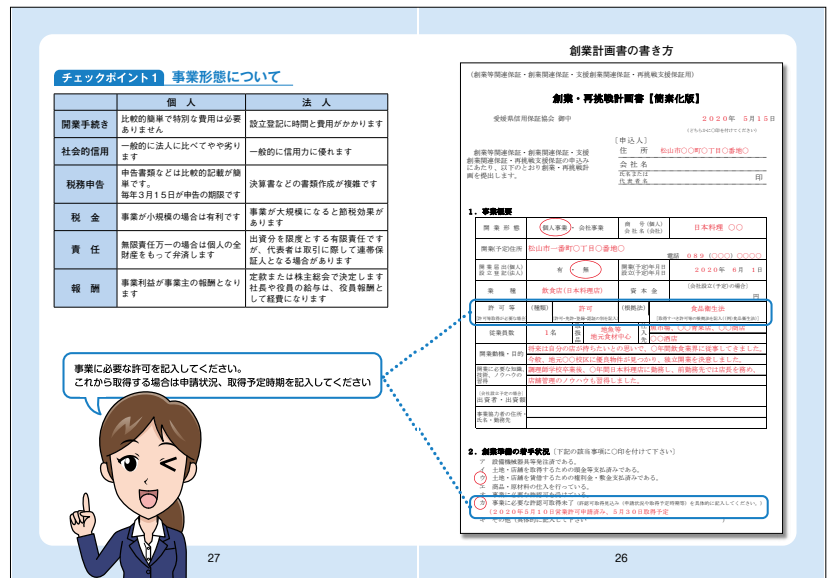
チェックポイント1 事業形態について

| | 個人 | 法人 |
|---|---|---|
| 開業手続き | 比較的簡単で特別な費用は必要ありません | 設立登記に時間と費用がかかります |
| 社会的信用 | 一般的に法人に比べてやや劣ります | 一般的に信用力に優れます |
| 税務申告 | 申告書類なども比較的記載が簡単です。毎年3月15日が申告の期限です | 決算書などの書類作成が複雑です |
| 税金 | 事業が小規模の場合は有利です | 事業が大規模になると節税効果があります |
| 責任 | 無限責任万一の場合は個人の全財産をもって弁済します | 出資分を限度とする有限責任ですが、代表者は取引に際して連帯保証人となる場合があります |
| 報酬 | 事業利益が事業主の報酬となります | 定款または株主総会で決定します社長や役員の給与は、役員報酬として経費になります |

事業に必要な許可を記入してください。
これから取得する場合は申請状況、取得予定時期を記入してください

27

創業計画書の書き方

(創業等関連保証・創業関連保証・支援創業関連保証・再挑戦支援保証用)

創業・再挑戦計画書【簡素化版】

愛媛県信用保証協会 御中

2020年 5月15日

〔申込人〕
住所 松山市〇〇町〇丁目〇番地〇
会社名
氏名または代表者名 印

創業等関連保証・創業関連保証・支援創業関連保証・再挑戦支援保証の申込みにあたり、以下のとおり創業・再挑戦計画を提出します。

1. 事業概要

開業形態 個人事業・会社事業 屋号(個人)商号(会社) 日本料理 〇〇
開業(予定)住所 松山市一番町〇丁目〇番地〇
電話 089(〇〇〇)〇〇〇〇
開業前の許認可(個人)設立登記(法人) 有・無 開業(予定)年月日 2020年 6月 1日
業種 飲食店(日本料理店) 資本金 円
許可等 (種類) 許可 (取得先) 食品衛生法
従業員数 1名 地元出身 地元支給中心 常用職員...
開業動機・目的 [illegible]
開業に必要な知識、技術、ノウハウ 調理師学校卒業後、〇年間日本料理店に勤務し、前勤務先では店長を務め、店舗管理のノウハウも習得しました。

2. 創業準備の着手状況 (下記の該当事項に〇を付けて下さい)
ア 設備機械器具等を発注している。
イ 土地・店舗を取得するための頭金等を支払済みである。
ウ 土地・店舗を賃借するための権利金・敷金を支払済みである。
エ 商品・原材料の仕入を行っている。
オ 事業に必要な許可等を取得済(許可等取得者以外(申請状況を取得予定時期等)を具体的に記入してください。)
(2020年5月10日営業許可申請済み、5月30日取得予定
キ その他(具体的に記入して下さい)

26